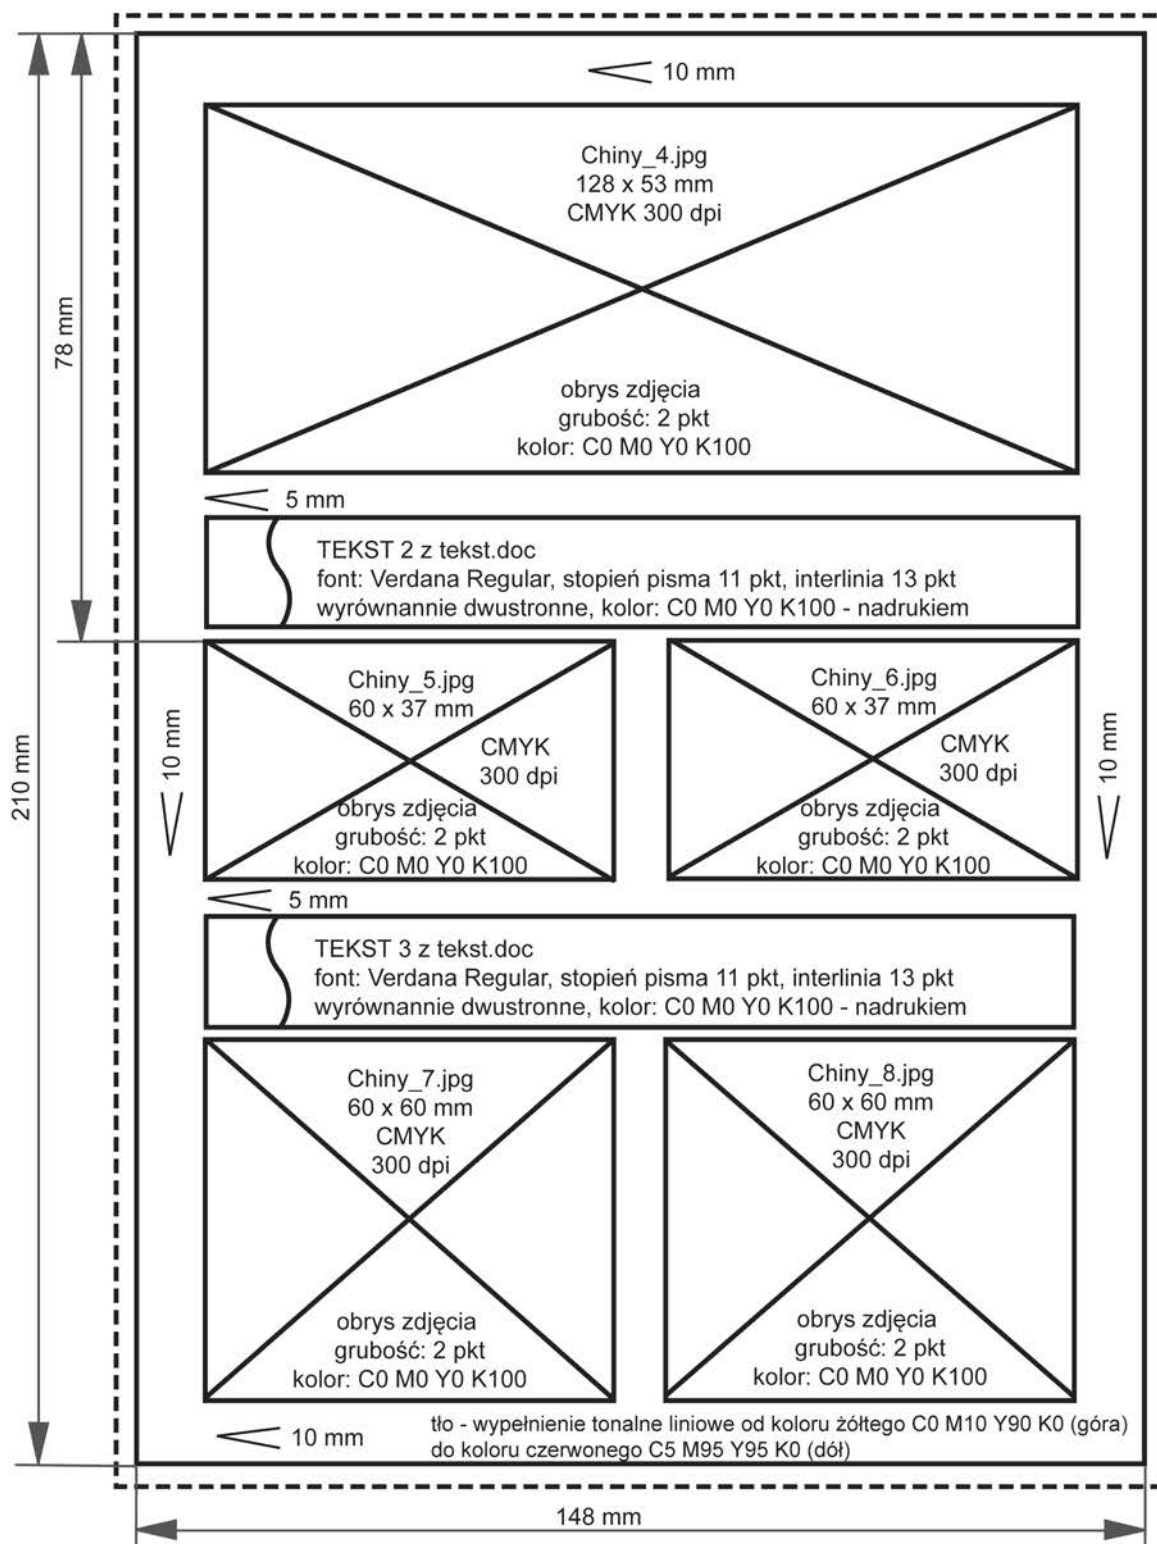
210 mm

78 mm

10 mm

Chiny_4.jpg
128 x 53 mm
CMYK 300 dpi

obrys zdjęcia
grubość: 2 pkt
kolor: C0 M0 Y0 K100

5 mm

TEKST 2 z tekst.doc
font: Verdana Regular, stopień pisma 11 pkt, interlinia 13 pkt
wyrównannie dwustronne, kolor: C0 M0 Y0 K100 - nadrukiem

10 mm

Chiny_5.jpg
60 x 37 mm
CMYK
300 dpi
obrys zdjęcia
grubość: 2 pkt
kolor: C0 M0 Y0 K100

Chiny_6.jpg
60 x 37 mm
CMYK
300 dpi
obrys zdjęcia
grubość: 2 pkt
kolor: C0 M0 Y0 K100

10 mm

5 mm

TEKST 3 z tekst.doc
font: Verdana Regular, stopień pisma 11 pkt, interlinia 13 pkt
wyrównannie dwustronne, kolor: C0 M0 Y0 K100 - nadrukiem

Chiny_7.jpg
60 x 60 mm
CMYK
300 dpi
obrys zdjęcia
grubość: 2 pkt
kolor: C0 M0 Y0 K100

Chiny_8.jpg
60 x 60 mm
CMYK
300 dpi
obrys zdjęcia
grubość: 2 pkt
kolor: C0 M0 Y0 K100

10 mm

tło - wypełnienie tonalne liniowe od koloru żółtego C0 M10 Y90 K0 (góra)
do koloru czerwonego C5 M95 Y95 K0 (dół)

148 mm